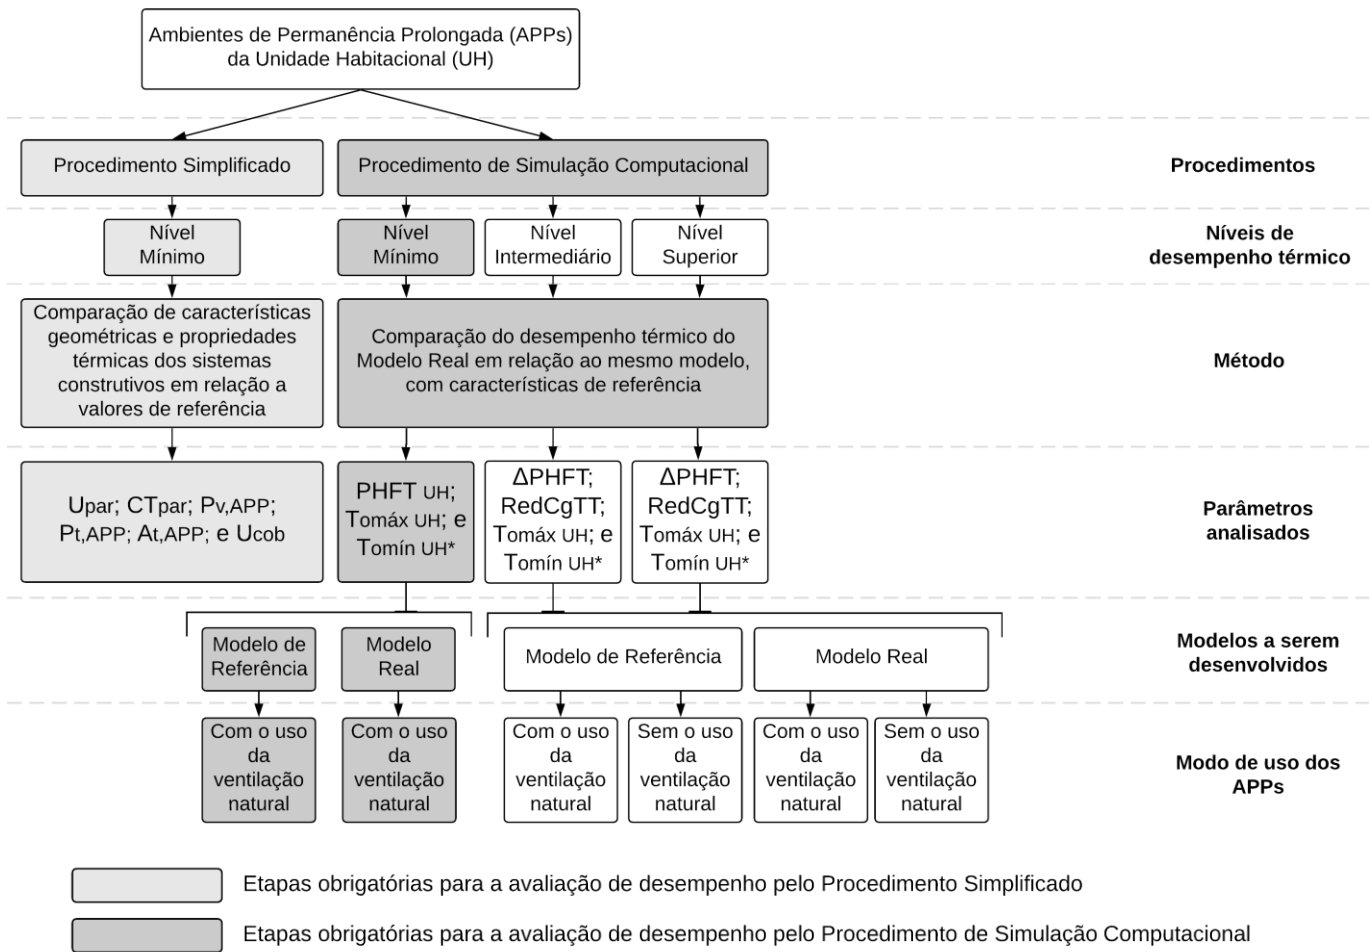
Ambientes de Permanência Prolongada (APPs) da Unidade Habitacional (UH)

Procedimento Simplificado

Procedimento de Simulação Computacional

Procedimentos

Nível Mínimo

Nível Mínimo

Nível Intermediário

Nível Superior

Níveis de desempenho térmico

Comparação de características geométricas e propriedades térmicas dos sistemas construtivos em relação a valores de referência

Comparação do desempenho térmico do Modelo Real em relação ao mesmo modelo, com características de referência

Método

$U_{par}$; $CT_{par}$; $P_{v,APP}$; $P_{t,APP}$; $A_{t,APP}$; e $U_{cob}$

$PHFT_{UH}$; $T_{omáx\ UH}$; e $T_{omín\ UH}$*

$\Delta PHFT$; $RedCgTT$; $T_{omáx\ UH}$; e $T_{omín\ UH}$*

$\Delta PHFT$; $RedCgTT$; $T_{omáx\ UH}$; e $T_{omín\ UH}$*

Parâmetros analisados

Modelo de Referência

Modelo Real

Modelo de Referência

Modelo Real

Modelos a serem desenvolvidos

Com o uso da ventilação natural

Com o uso da ventilação natural

Com o uso da ventilação natural

Sem o uso da ventilação natural

Com o uso da ventilação natural

Sem o uso da ventilação natural

Modo de uso dos APPs

Etapas obrigatórias para a avaliação de desempenho pelo Procedimento Simplificado

Etapas obrigatórias para a avaliação de desempenho pelo Procedimento de Simulação Computacional